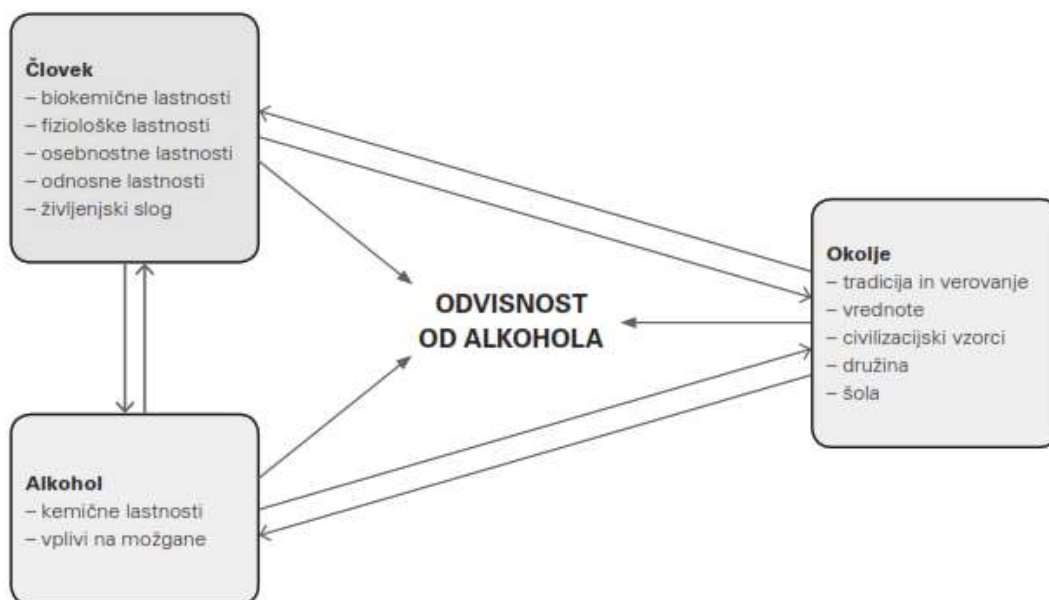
Človek
– biokemične lastnosti
– fiziološke lastnosti
– osebnostne lastnosti
– odnosne lastnosti
– življenjski slog

ODVISNOST OD ALKOHOLA

Okolje
– tradicija in verovanje
– vrednote
– civilizacijski vzorci
– družina
– šola

Alkohol
– kemične lastnosti
– vplivi na možgane